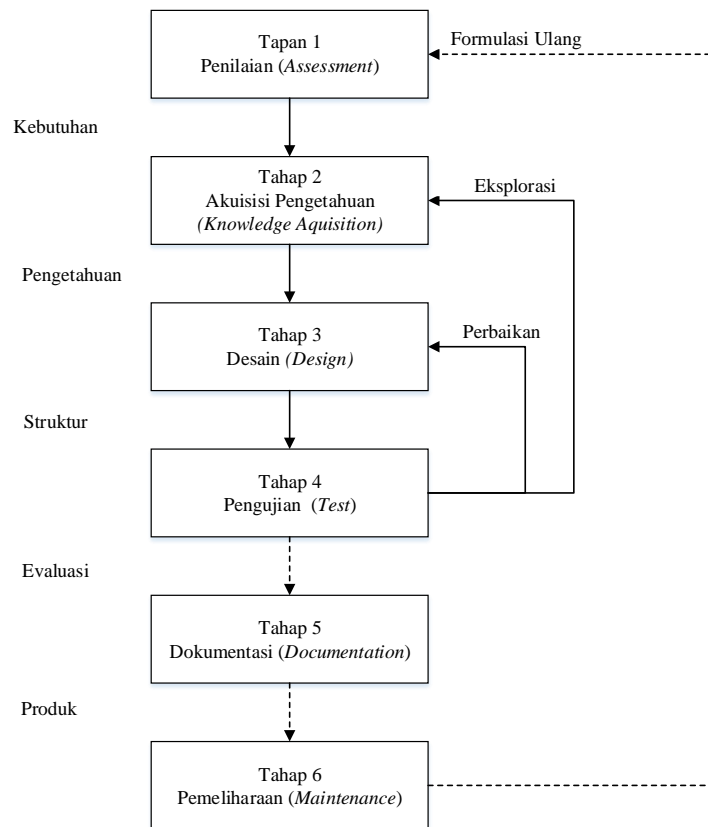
Tapan 1
Penilaian (*Assessment*)

Formulasi Ulang

Kebutuhan

Tahap 2
Akuisisi Pengetahuan
*(Knowledge Aquisition)*

Eksplorasi

Pengetahuan

Tahap 3
Desain *(Design)*

Perbaikan

Struktur

Tahap 4
Pengujian (*Test*)

Evaluasi

Tahap 5
Dokumentasi (*Documentation*)

Produk

Tahap 6
Pemeliharaan (*Maintenance*)